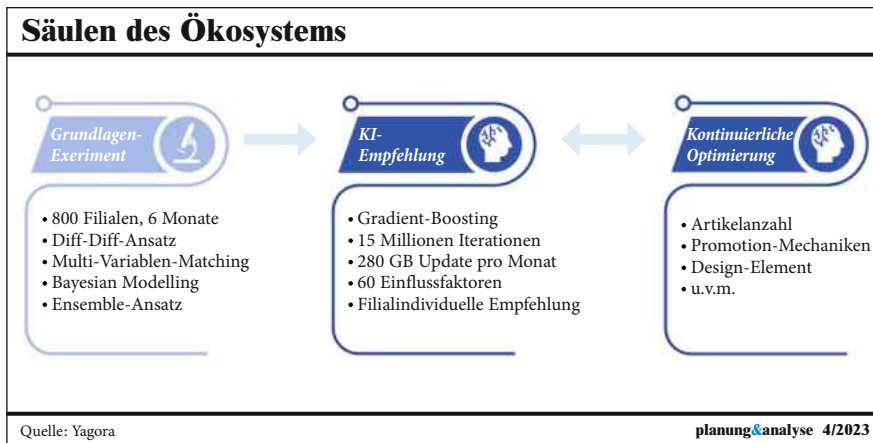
Säulen des Ökosystems

Grundlagen-Experiment

• 800 Filialen, 6 Monate
• Diff-Diff-Ansatz
• Multi-Variablen-Matching
• Bayesian Modelling
• Ensemble-Ansatz

KI-Empfehlung

• Gradient-Boosting
• 15 Millionen Iterationen
• 280 GB Update pro Monat
• 60 Einflussfaktoren
• Filialindividuelle Empfehlung

Kontinuierliche Optimierung

• Artikelanzahl
• Promotion-Mechaniken
• Design-Element
• u.v.m.

Quelle: Yagora

planung&analyse 4/2023